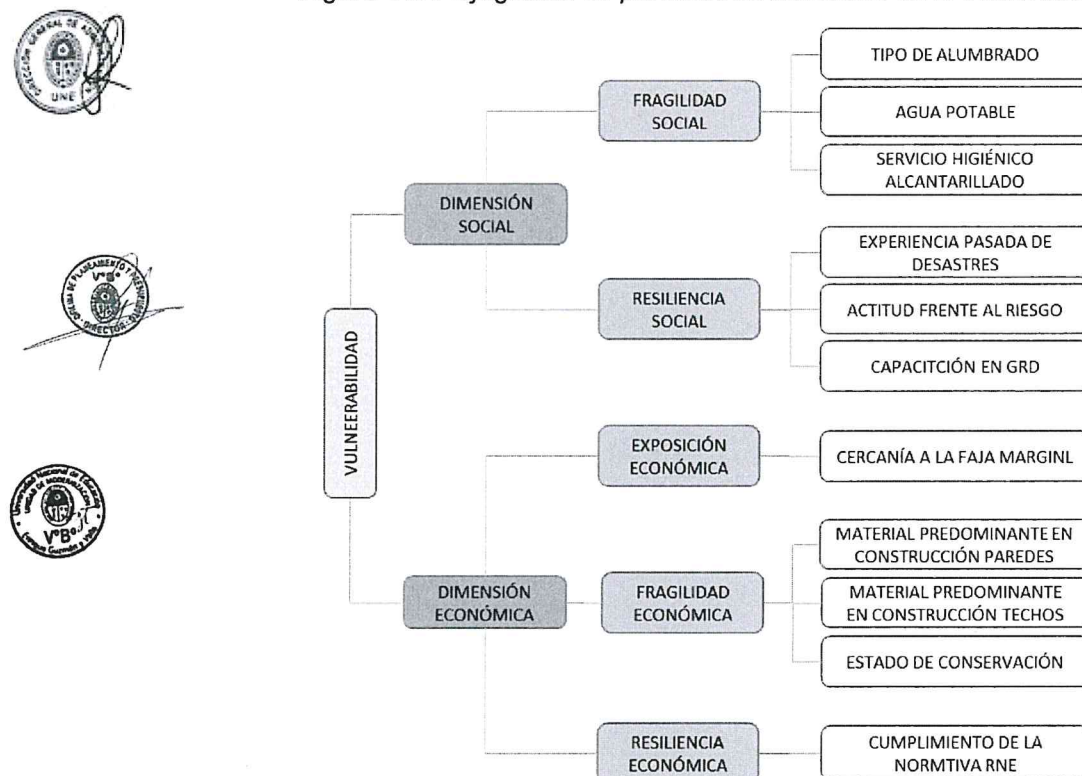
UNE

V°B°

DIRECTOR

V°B°

VULNEERABILIDAD

DIMENSIÓN SOCIAL

FRAGILIDAD SOCIAL

TIPO DE ALUMBRADO

AGUA POTABLE

SERVICIO HIGIÉNICO ALCANTARILLADO

RESILIENCIA SOCIAL

EXPERIENCIA PASADA DE DESASTRES

ACTITUD FRENTE AL RIESGO

CAPACITCIÓN EN GRD

DIMENSIÓN ECONÓMICA

EXPOSICIÓN ECONÓMICA

CERCANÍA A LA FAJA MARGINL

FRAGILIDAD ECONÓMICA

MATERIAL PREDOMINANTE EN CONSTRUCCIÓN PAREDES

MATERIAL PREDOMINANTE EN CONSTRUCCIÓN TECHOS

ESTADO DE CONSERVACIÓN

RESILIENCIA ECONÓMICA

CUMPLIMIENTO DE LA NORMTIVA RNE